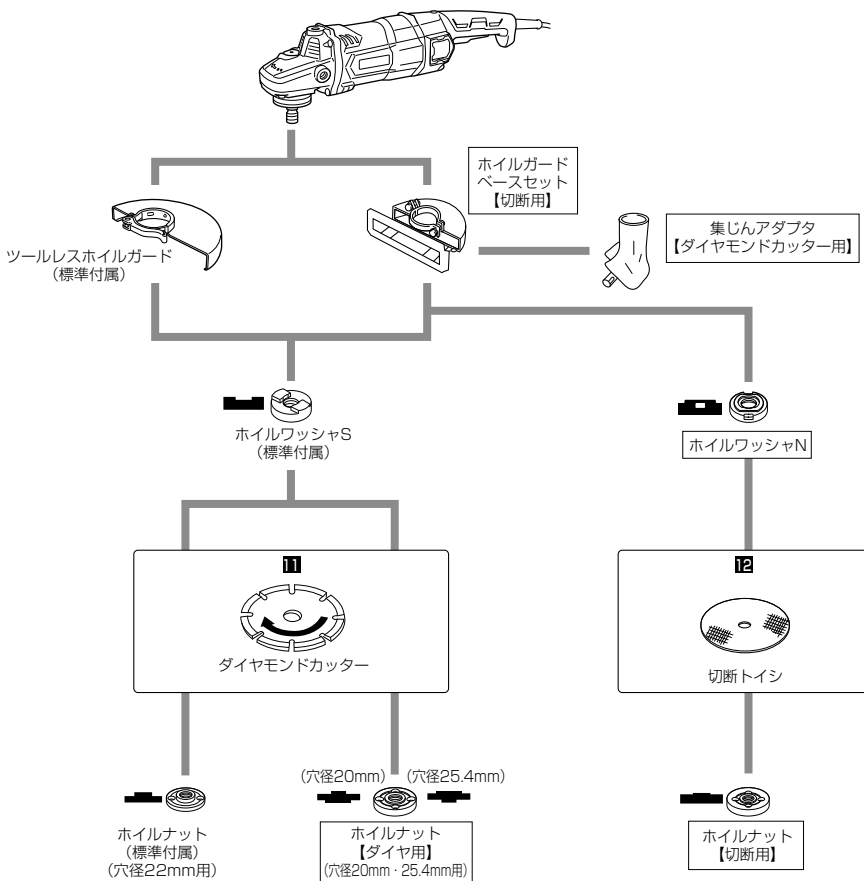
ホイルガード
ベースセット
【切断用】

ツールレスホイルガード
(標準付属)

集じんアダプタ
【ダイヤモンドカッター用】

ホイルワッシャS
(標準付属)

ホイルワッシャN

11

ダイヤモンドカッター

12

切断トイシ

ホイルナット
(標準付属)
(穴径22mm用)

(穴径20mm) (穴径25.4mm)

ホイルナット
【ダイヤ用】
(穴径20mm・25.4mm用)

ホイルナット
【切断用】